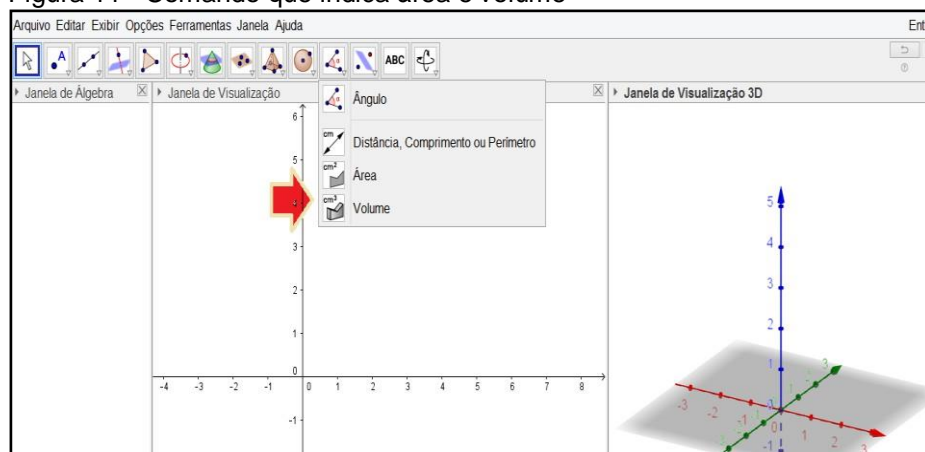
Figura 14 - Comando que indica área e volume

Arquivo Editar Exibir Opções Ferramentas Janela Ajuda

Ent

ABC

Janela de Álgebra

Janela de Visualização

Ângulo

cm Distância, Comprimento ou Perímetro

$cm^2$ Área

$cm^3$ Volume

Janela de Visualização 3D

6
5
4
3
2
1
0
-1

-4 -3 -2 -1 0 1 2 3 4 5 6 7 8

5
4
3
2
1
-3 -2 -1 0 1 2 3
-1